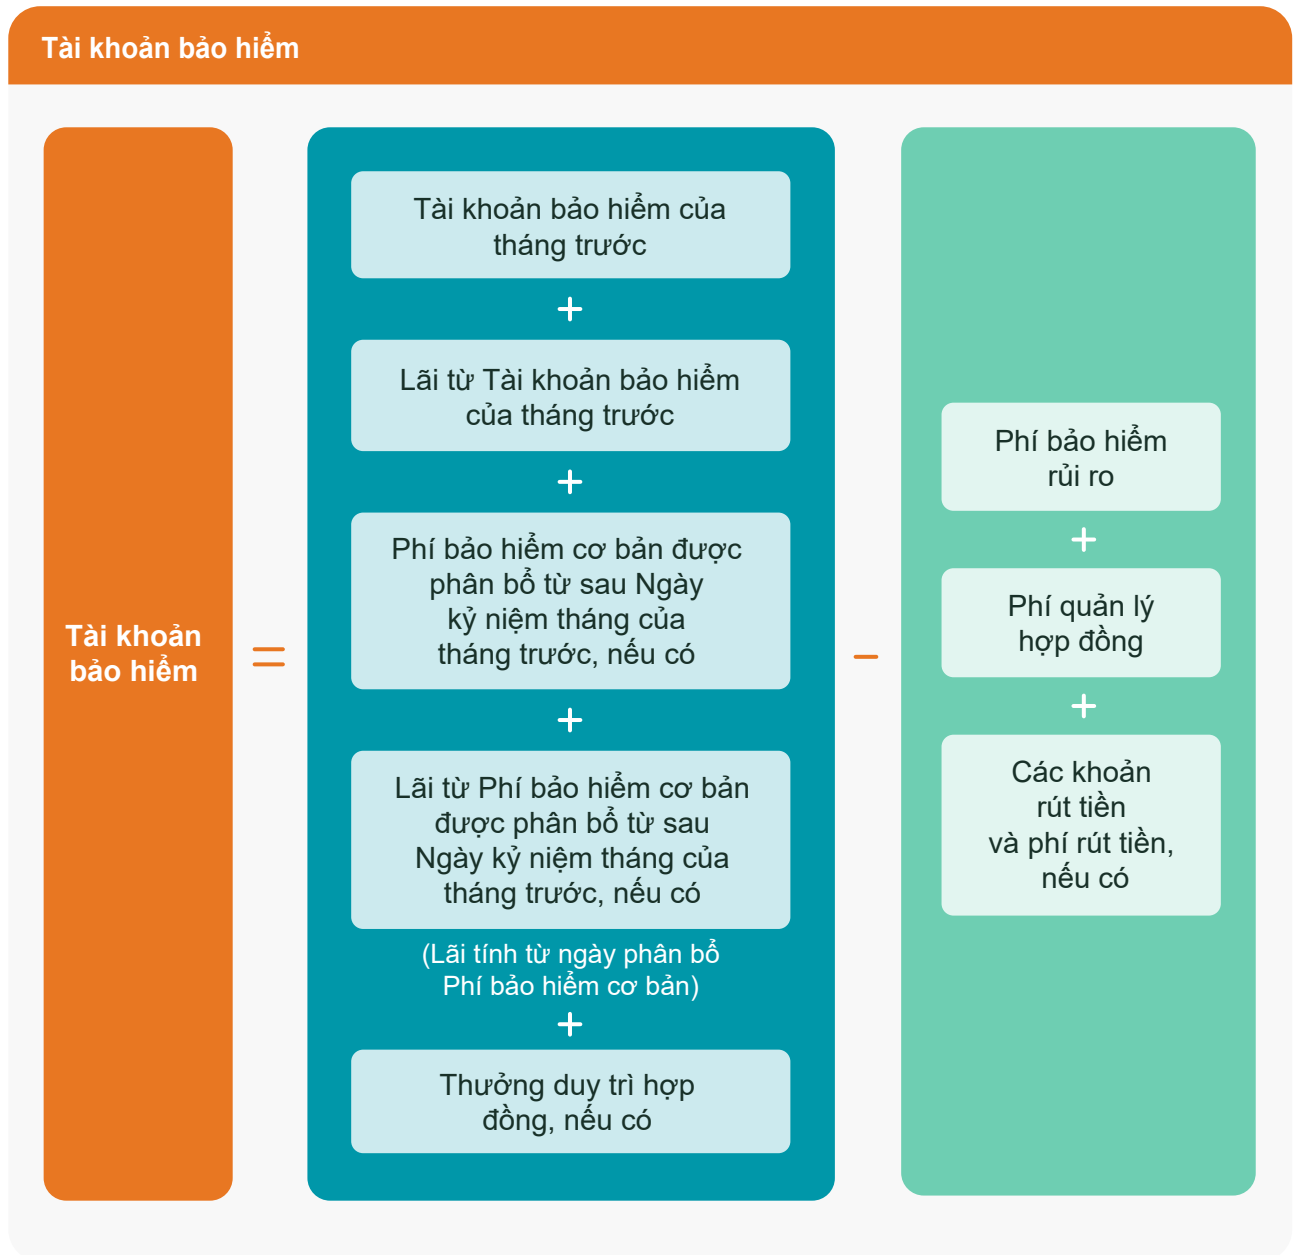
Tài khoản bảo hiểm

Tài khoản bảo hiểm

=

Tài khoản bảo hiểm của tháng trước

+

Lãi từ Tài khoản bảo hiểm của tháng trước

+

Phí bảo hiểm cơ bản được phân bổ từ sau Ngày kỷ niệm tháng của tháng trước, nếu có

+

Lãi từ Phí bảo hiểm cơ bản được phân bổ từ sau Ngày kỷ niệm tháng của tháng trước, nếu có

(Lãi tính từ ngày phân bổ Phí bảo hiểm cơ bản)

+

Thưởng duy trì hợp đồng, nếu có

−

Phí bảo hiểm rủi ro

+

Phí quản lý hợp đồng

+

Các khoản rút tiền và phí rút tiền, nếu có